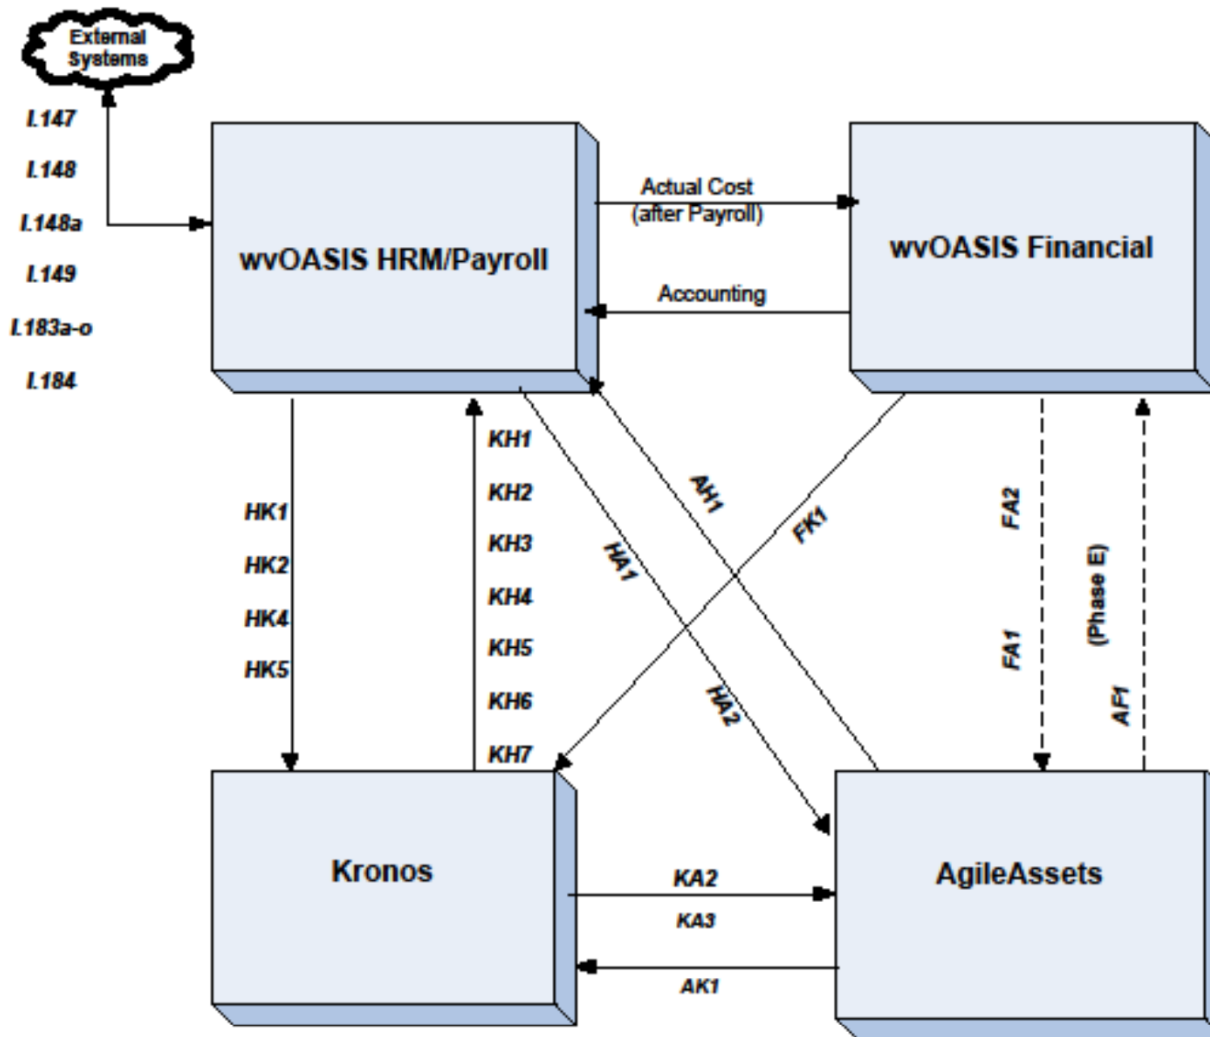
External Systems

I.147

I.148

I.148a

I.149

I.183a-o

I.184

wvOASIS HRM/Payroll

Actual Cost (after Payroll)

Accounting

wvOASIS Financial

HK1

HK2

HK4

HK5

KH1

KH2

KH3

KH4

KH5

KH6

KH7

HA1

HA2

AH1

FK1

FA2

FA1

(Phase E)

AF1

Kronos

AgileAssets

KA2

KA3

AK1